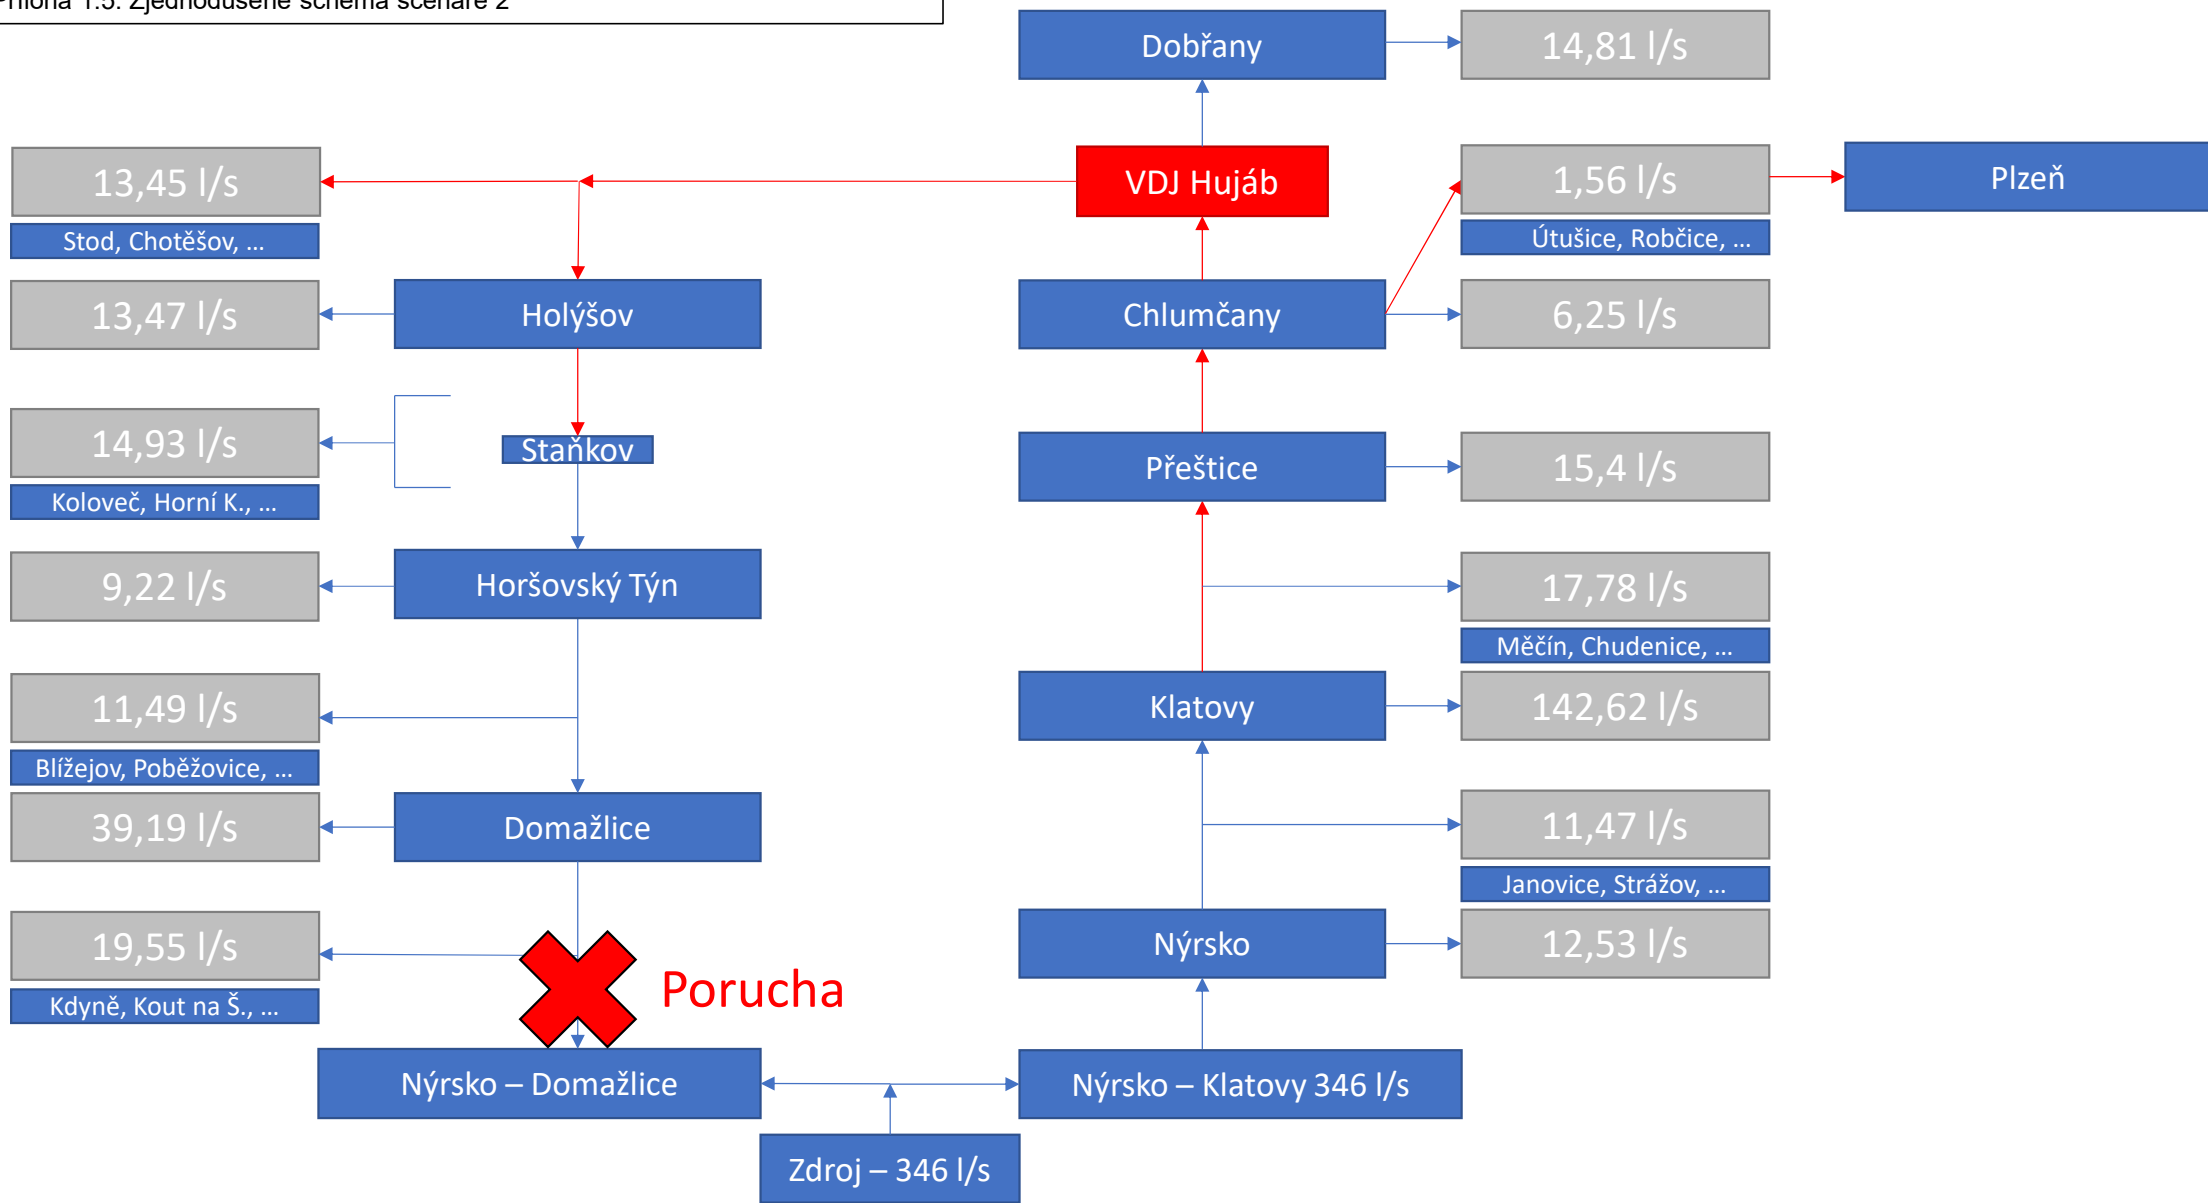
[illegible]říloha 1.5: Zjednodušené schéma scénáře 2

Dobřany
14,81 l/s
13,45 l/s
Stod, Chotěšov, ...
VDJ Hujáb
1,56 l/s
Útušice, Robčice, ...
Plzeň
13,47 l/s
Holýšov
Chlumčany
6,25 l/s
14,93 l/s
Koloveč, Horní K., ...
Staňkov
Přeštice
15,4 l/s
9,22 l/s
Horšovský Týn
17,78 l/s
Měčín, Chudenice, ...
11,49 l/s
Blížejov, Poběžovice, ...
Klatovy
142,62 l/s
39,19 l/s
Domažlice
11,47 l/s
Janovice, Strážov, ...
19,55 l/s
Kdyně, Kout na Š., ...
Porucha
Nýrsko
12,53 l/s
Nýrsko – Domažlice
Nýrsko – Klatovy 346 l/s
Zdroj – 346 l/s